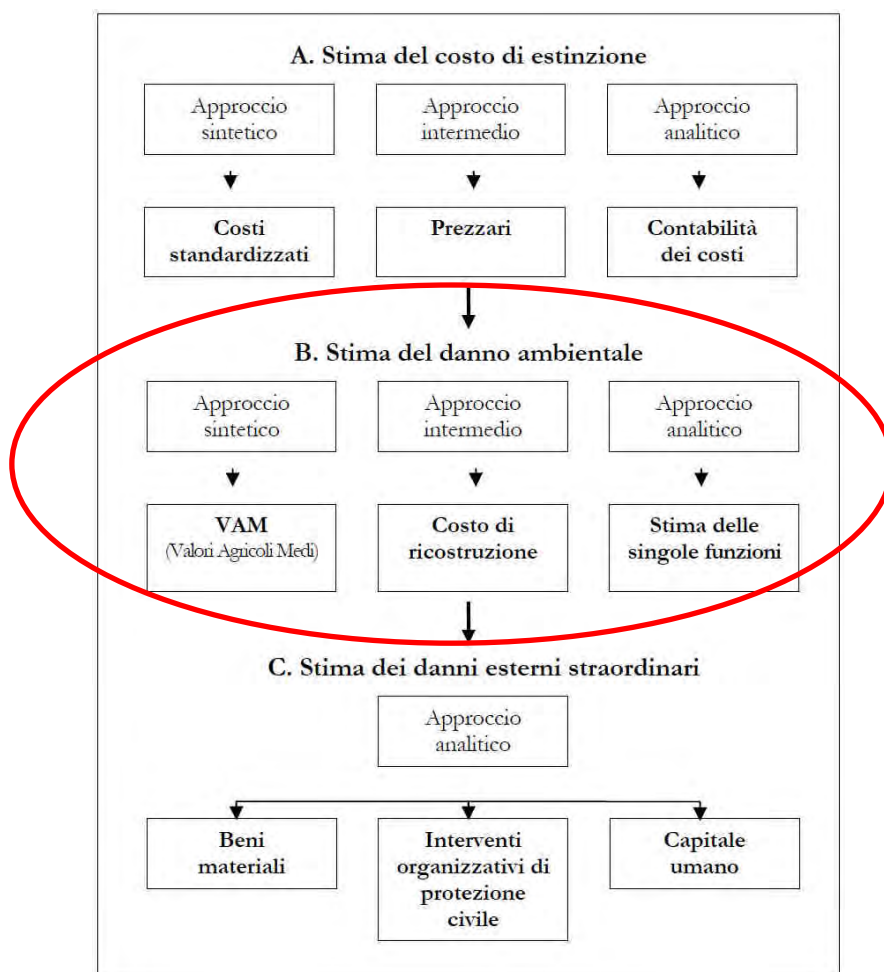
A. Stima del costo di estinzione

Approccio sintetico

Approccio intermedio

Approccio analitico

Costi standardizzati

Prezzari

Contabilità dei costi

B. Stima del danno ambientale

Approccio sintetico

Approccio intermedio

Approccio analitico

VAM (Valori Agricoli Medi)

Costo di ricostruzione

Stima delle singole funzioni

C. Stima dei danni esterni straordinari

Approccio analitico

Beni materiali

Interventi organizzativi di protezione civile

Capitale umano